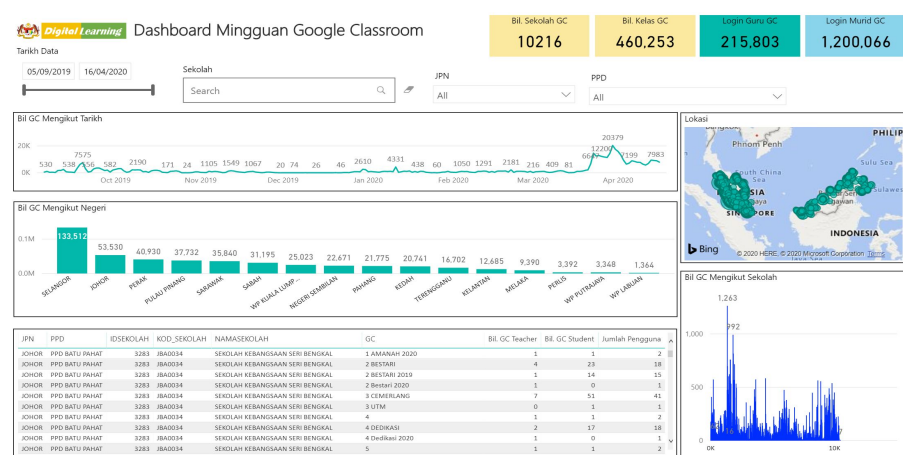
Digital Learning Dashboard Mingguan Google Classroom

Tarikh Data

05/09/2019 16/04/2020

Sekolah

Search

JPN

All

PPD

All

Bil. Sekolah GC
10216

Bil. Kelas GC
460,253

Login Guru GC
215,803

Login Murid GC
1,200,066

Bil GC Mengikut Tarikh

20K
0K

530 538 7575 56 582 2190 171 24 1105 1549 1067 20 74 26 46 2610 4331 438 60 1050 1291 2181 216 409 81 6607 12200 20379 7199 7983

Oct 2019 Nov 2019 Dec 2019 Jan 2020 Feb 2020 Mar 2020 Apr 2020

Lokasi

Phnom Penh
PHILIP
Sulu Sea
SIA
SINGAPORE
INDONESIA
Bing
© 2020 HERE, © 2020 Microsoft Corporation Terms

Bil GC Mengikut Negeri

0.1M
0.0M

133,512 53,530 40,930 37,732 35,840 31,195 25,023 22,671 21,775 20,761 16,702 12,685 9,390 3,392 3,348 1,364

SELANGOR JOHOR PERAK PULAU PINANG SARAWAK SABAH WP KUALA LUMP... NEGERI SEMBILAN PAHANG KEDAH TERENGGANU KELANTAN MELAKA PERLIS WP PUTRAJAYA WP LABUAN

Bil GC Mengikut Sekolah

1,263
992
1,000
0
0K 10K

| JPN | PPD | IDSEKOLAH | KOD_SEKOLAH | NAMASEKOLAH | GC | Bil. GC Teacher | Bil. GC Student | Jumlah Pengguna |
|---|---|---|---|---|---|---|---|---|
| JOHOR | PPD BATU PAHAT | 3283 | JBA0034 | SEKOLAH KEBANGSAAN SERI BENGKAL | 1 AMANAH 2020 | 1 | 1 | 2 |
| JOHOR | PPD BATU PAHAT | 3283 | JBA0034 | SEKOLAH KEBANGSAAN SERI BENGKAL | 2 BESTARI | 4 | 23 | 18 |
| JOHOR | PPD BATU PAHAT | 3283 | JBA0034 | SEKOLAH KEBANGSAAN SERI BENGKAL | 2 BESTARI 2019 | 1 | 14 | 15 |
| JOHOR | PPD BATU PAHAT | 3283 | JBA0034 | SEKOLAH KEBANGSAAN SERI BENGKAL | 2 Bestari 2020 | 1 | 0 | 1 |
| JOHOR | PPD BATU PAHAT | 3283 | JBA0034 | SEKOLAH KEBANGSAAN SERI BENGKAL | 3 CEMERLANG | 7 | 51 | 41 |
| JOHOR | PPD BATU PAHAT | 3283 | JBA0034 | SEKOLAH KEBANGSAAN SERI BENGKAL | 3 UTM | 0 | 1 | 1 |
| JOHOR | PPD BATU PAHAT | 3283 | JBA0034 | SEKOLAH KEBANGSAAN SERI BENGKAL | 4 | 1 | 1 | 2 |
| JOHOR | PPD BATU PAHAT | 3283 | JBA0034 | SEKOLAH KEBANGSAAN SERI BENGKAL | 4 DEDIKASI | 2 | 17 | 18 |
| JOHOR | PPD BATU PAHAT | 3283 | JBA0034 | SEKOLAH KEBANGSAAN SERI BENGKAL | 4 Dedikasi 2020 | 1 | 0 | 1 |
| JOHOR | PPD BATU PAHAT | 3283 | JBA0034 | SEKOLAH KEBANGSAAN SERI BENGKAL | 5 | 1 | 1 | 2 |